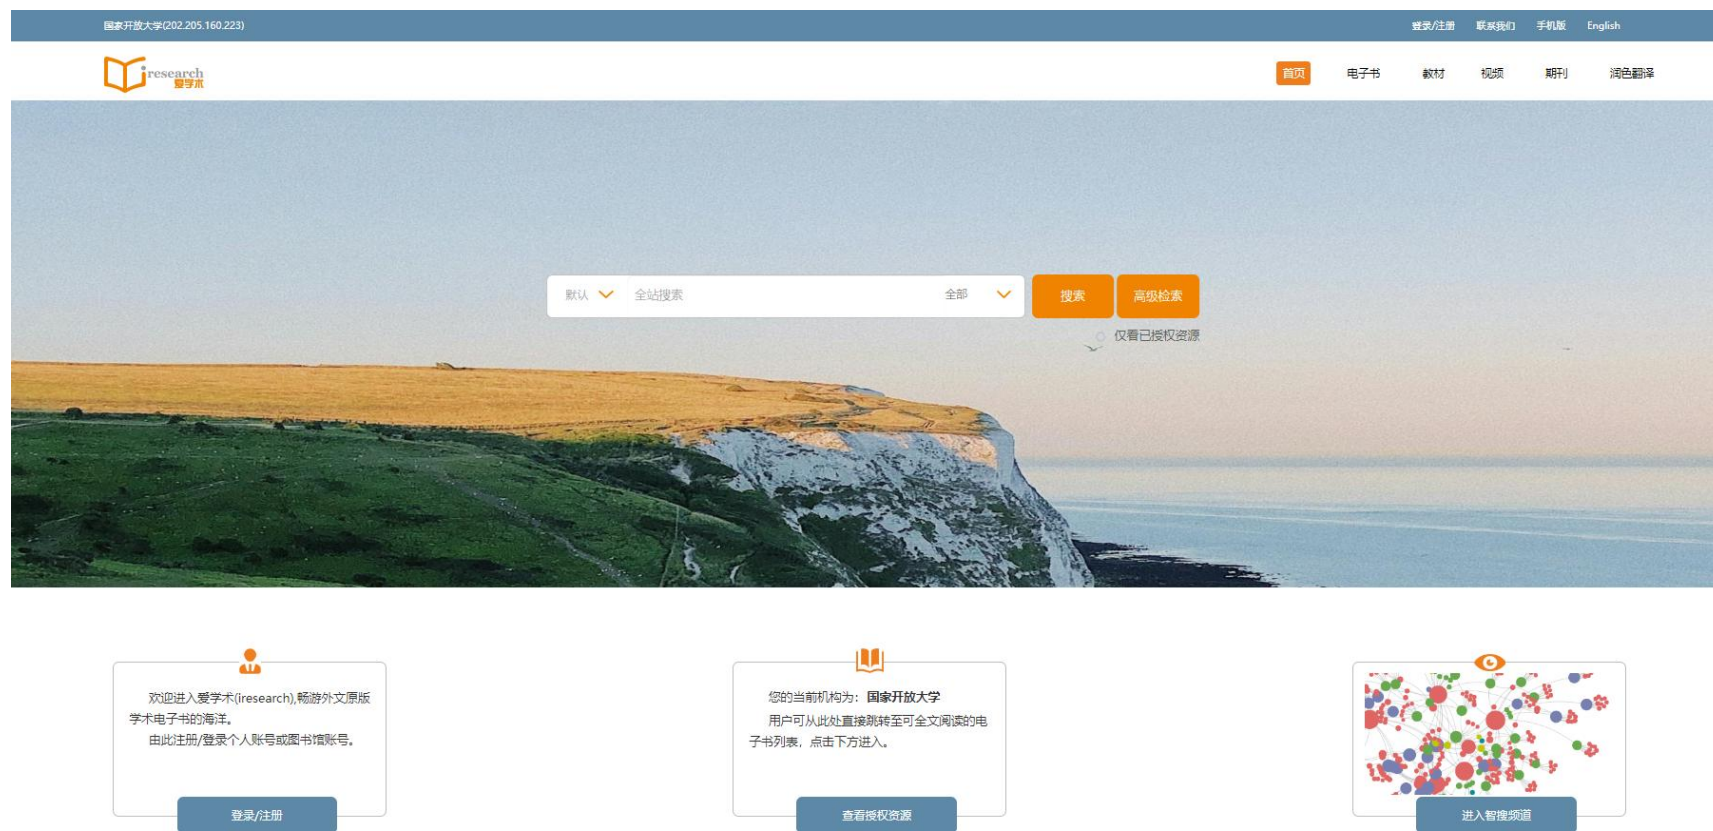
国家开放大学(202.205.160.223)

登录/注册 联系我们 手机版 English

iresearch 爱学术

首页 电子书 教材 视频 期刊 润色翻译

默认 全站搜索 全部 搜索 高级检索

仅看已授权资源

欢迎进入爱学术(iresearch),畅游外文原版学术电子书的海洋。
由此注册/登录个人账号或图书馆账号。

登录/注册

您的当前机构为：国家开放大学
用户可从此处直接跳转至可全文阅读的电子书列表，点击下方进入。

查看授权资源

进入智搜频道